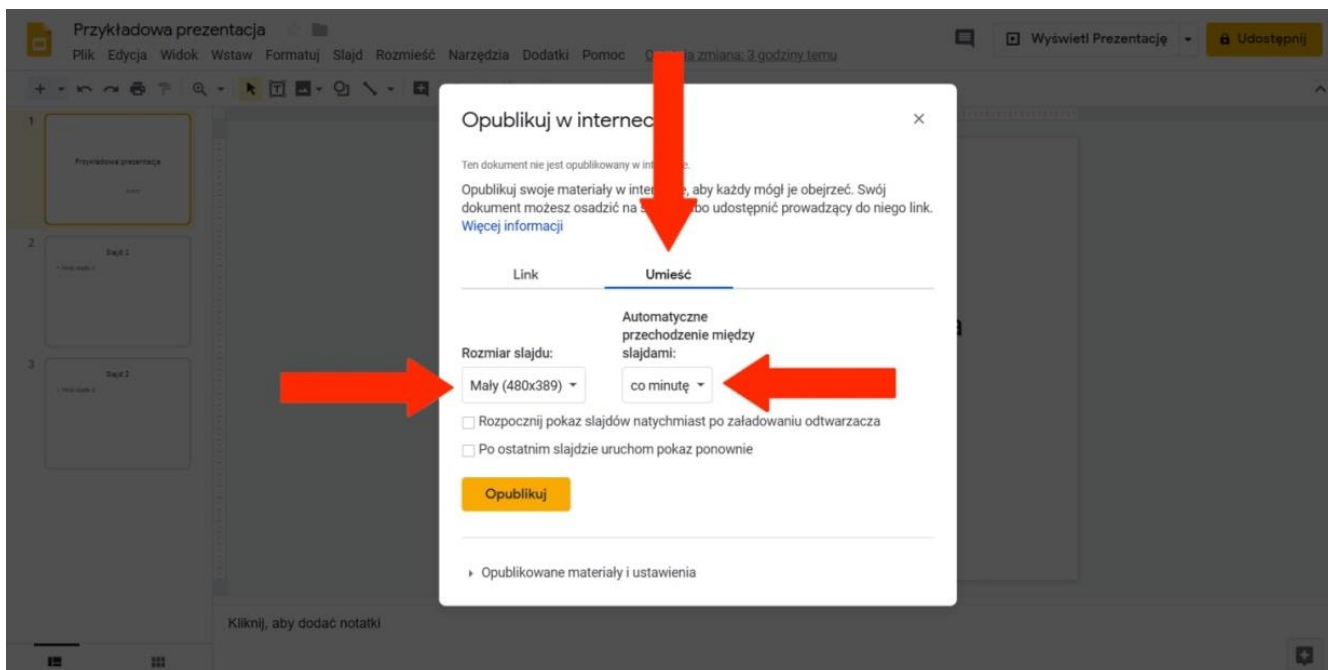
Przykładowa prezentacja

Plik Edycja Widok Wstaw Formatuj Slajd Rozmieść Narzędzia Dodatki Pomoc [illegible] zmiana: 3 godziny temu

Wyświetl Prezentację

Udostępnij

1

Przykładowa prezentacja

2

Slajd 1

3

Slajd 2

Opublikuj w internec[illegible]

×

Ten dokument nie jest opublikowany w int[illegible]

Opublikuj swoje materiały w inter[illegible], aby każdy mógł je obejrzeć. Swój dokument możesz osadzić na s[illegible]bo udostępnić prowadzący do niego link. Więcej informacji

Link

Umieść

Rozmiar slajdu:

Mały (480x389)

Automatyczne przechodzenie między slajdami:

co minutę

Rozpocznij pokaz slajdów natychmiast po załadowaniu odtwarzacza

Po ostatnim slajdzie uruchom pokaz ponownie

Opublikuj

Opublikowane materiały i ustawienia

Kliknij, aby dodać notatki